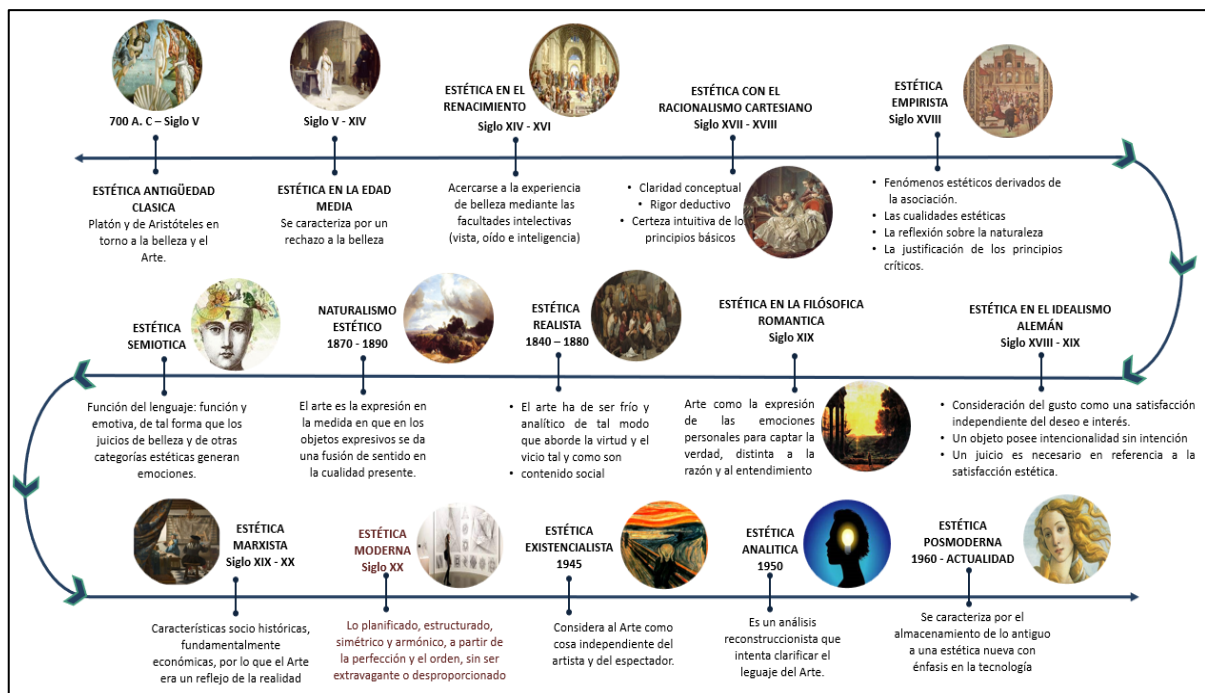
700 A. C – Siglo V

ESTÉTICA ANTIGÜEDAD CLASICA
Platón y de Aristóteles en torno a la belleza y el Arte.

Siglo V - XIV

ESTÉTICA EN LA EDAD MEDIA
Se caracteriza por un rechazo a la belleza

ESTÉTICA EN EL RENACIMIENTO
Siglo XIV - XVI

Acercarse a la experiencia de belleza mediante las facultades intelectivas (vista, oído e inteligencia)

ESTÉTICA CON EL RACIONALISMO CARTESIANO
Siglo XVII - XVIII

• Claridad conceptual
• Rigor deductivo
• Certeza intuitiva de lo principios básicos

ESTÉTICA EMPIRISTA
Siglo XVIII

• Fenómenos estéticos derivados de la asociación.
• Las cualidades estéticas
• La reflexión sobre la naturaleza
• La justificación de los principios críticos.

ESTÉTICA SEMIOTICA

Función del lenguaje: función y emotiva, de tal forma que los juicios de belleza y de otras categorías estéticas generan emociones.

NATURALISMO ESTÉTICO
1870 - 1890

El arte es la expresión en la medida en que en los objetos expresivos se da una fusión de sentido en la cualidad presente.

ESTÉTICA REALISTA
1840 – 1880

• El arte ha de ser frío y analítico de tal modo que aborde la virtud y el vicio tal y como son
• contenido social

ESTÉTICA EN LA FILÓSOFICA ROMANTICA
Siglo XIX

Arte como la expresión de las emociones personales para captar la verdad, distinta a la razón y al entendimiento

ESTÉTICA EN EL IDEALISMO ALEMÁN
Siglo XVIII - XIX

• Consideración del gusto como una satisfacción independiente del deseo e interés.
• Un objeto posee intencionalidad sin intención
• Un juicio es necesario en referencia a la satisfacción estética.

ESTÉTICA MARXISTA
Siglo XIX - XX

Características socio históricas, fundamentalmente económicas, por lo que el Arte era un reflejo de la realidad

ESTÉTICA MODERNA
Siglo XX

Lo planificado, estructurado, simétrico y armónico, a partir de la perfección y el orden, sin ser extravagante o desproporcionado

ESTÉTICA EXISTENCIALISTA
1945

Considera al Arte como cosa independiente del artista y del espectador.

ESTÉTICA ANALITICA
1950

Es un análisis reconstruccionista que intenta clarificar el leguaje del Arte.

ESTÉTICA POSMODERNA
1960 - ACTUALIDAD

Se caracteriza por el almacenamiento de lo antiguo a una estética nueva con énfasis en la tecnología